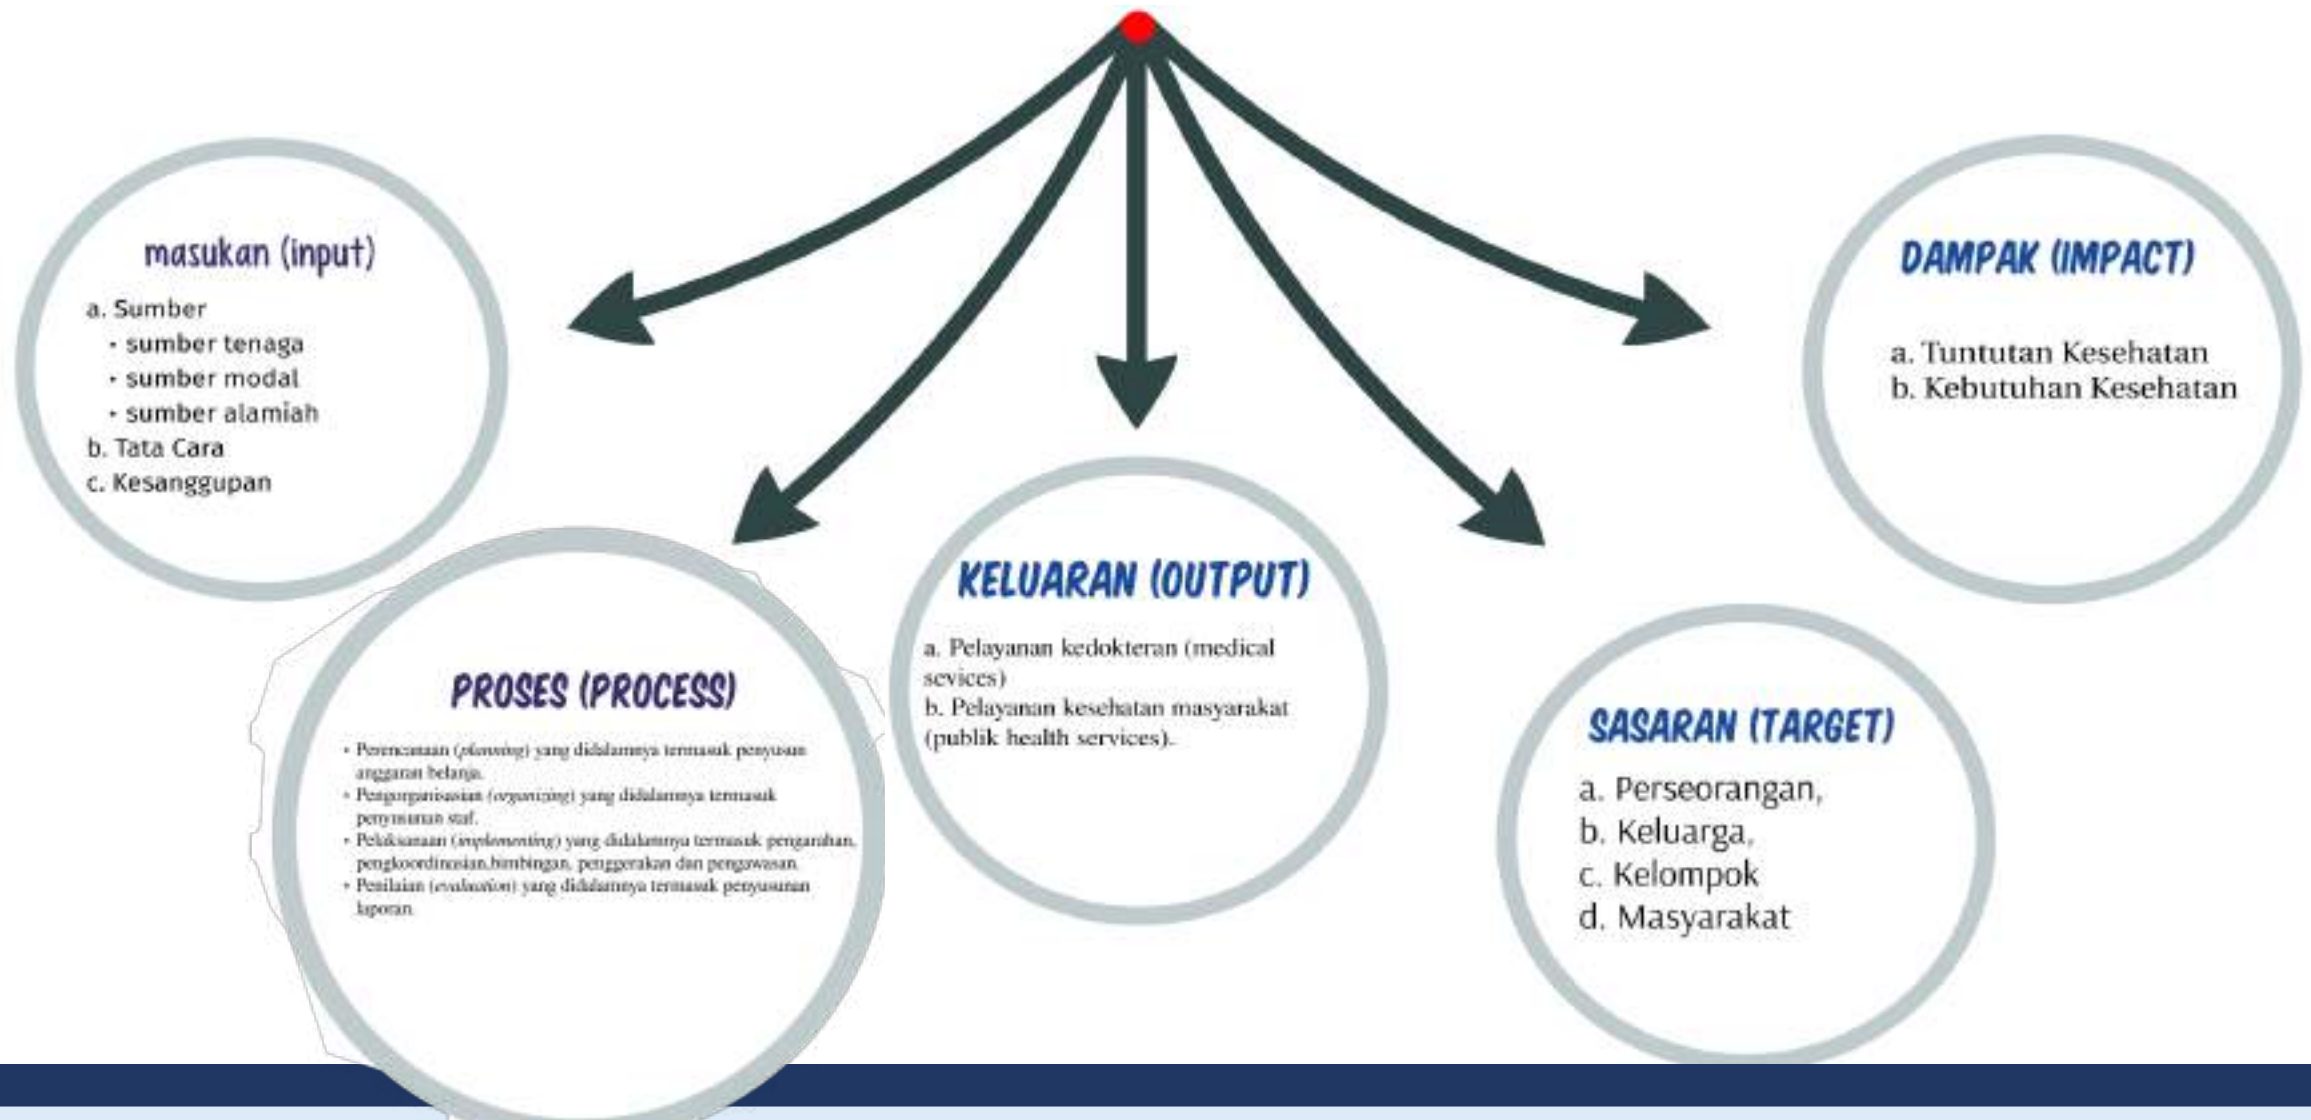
masukan (input)

a. Sumber
• sumber tenaga
• sumber modal
• sumber alamiah
b. Tata Cara
c. Kesanggupan

DAMPAK (IMPACT)

a. Tuntutan Kesehatan
b. Kebutuhan Kesehatan

PROSES (PROCESS)

• Perencanaan (planning) yang didalamnya termasuk penyusun anggaran belanja.
• Pengorganisasian (organizing) yang didalamnya termasuk penyusunan staf.
• Pelaksanaan (implementing) yang didalamnya termasuk pengarahan, pengkoordinasian,bimbingan, penggerakan dan pengawasan.
• Penilaian (evaluation) yang didalamnya termasuk penyusunan laporan.

KELUARAN (OUTPUT)

a. Pelayanan kedokteran (medical sevices)
b. Pelayanan kesehatan masyarakat (publik health services).

SASARAN (TARGET)

a. Perseorangan,
b. Keluarga,
c. Kelompok
d. Masyarakat